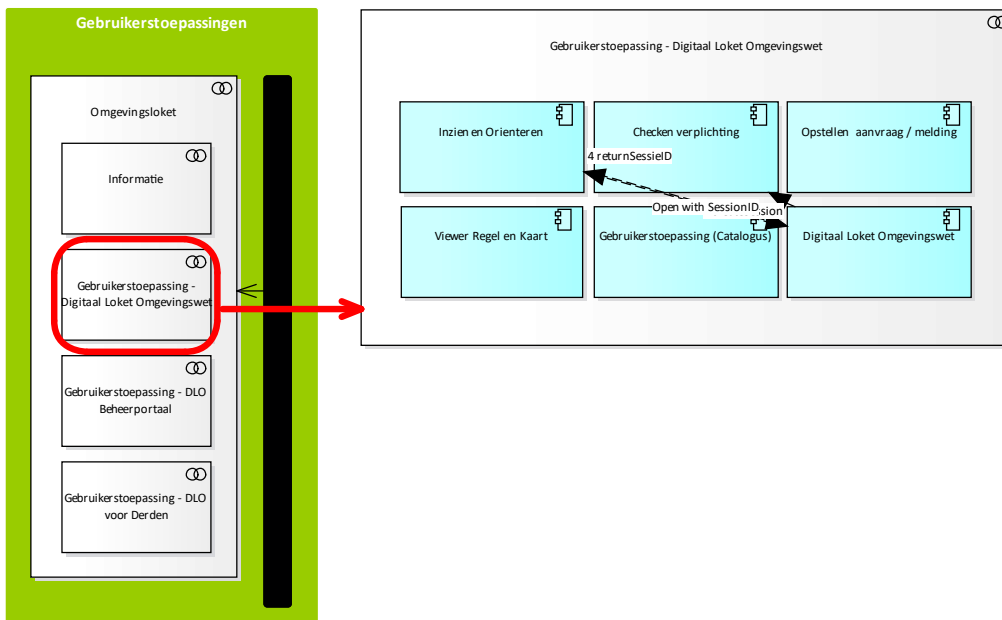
Gebruikerstoepassingen

Omgevingsloket

Informatie

Gebruikerstoepassing - Digitaal Loket Omgevingswet

Gebruikerstoepassing - DLO Beheerportaal

Gebruikerstoepassing - DLO voor Derden

Gebruikerstoepassing - Digitaal Loket Omgevingswet

Inzien en Orienteren

Checken verplichting

Opstellen aanvraag / melding

4 returnSessieID

Open with SessionID

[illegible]sion

Viewer Regel en Kaart

Gebruikerstoepassing (Catalogus)

Digitaal Loket Omgevingswet